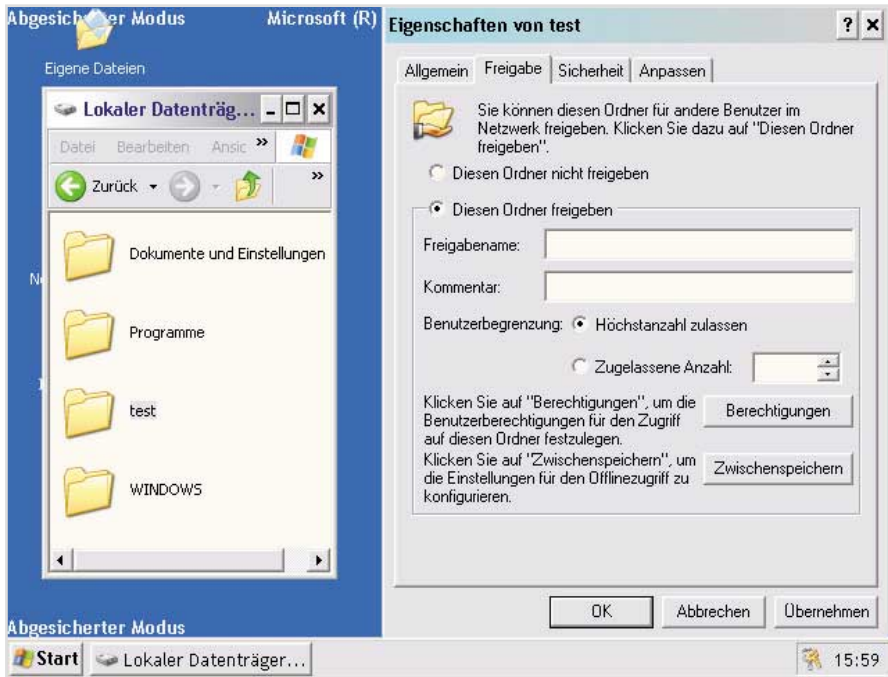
Abgesich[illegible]er Modus

Microsoft (R)

Eigene Dateien

Lokaler Datenträg...

Datei Bearbeiten Ansic »

Zurück

»

Dokumente und Einstellungen

Programme

test

WINDOWS

Abgesicherter Modus

Start Lokaler Datenträger...

Eigenschaften von test

? ×

Allgemein | Freigabe | Sicherheit | Anpassen

Sie können diesen Ordner für andere Benutzer im Netzwerk freigeben. Klicken Sie dazu auf "Diesen Ordner freigeben".

Diesen Ordner nicht freigeben

Diesen Ordner freigeben

Freigabename:

Kommentar:

Benutzerbegrenzung: Höchstanzahl zulassen

Zugelassene Anzahl:

Klicken Sie auf "Berechtigungen", um die Benutzerberechtigungen für den Zugriff auf diesen Ordner festzulegen.

Berechtigungen

Klicken Sie auf "Zwischenspeichern", um die Einstellungen für den Offlinezugriff zu konfigurieren.

Zwischenspeichern

OK

Abbrechen

Übernehmen

15:59